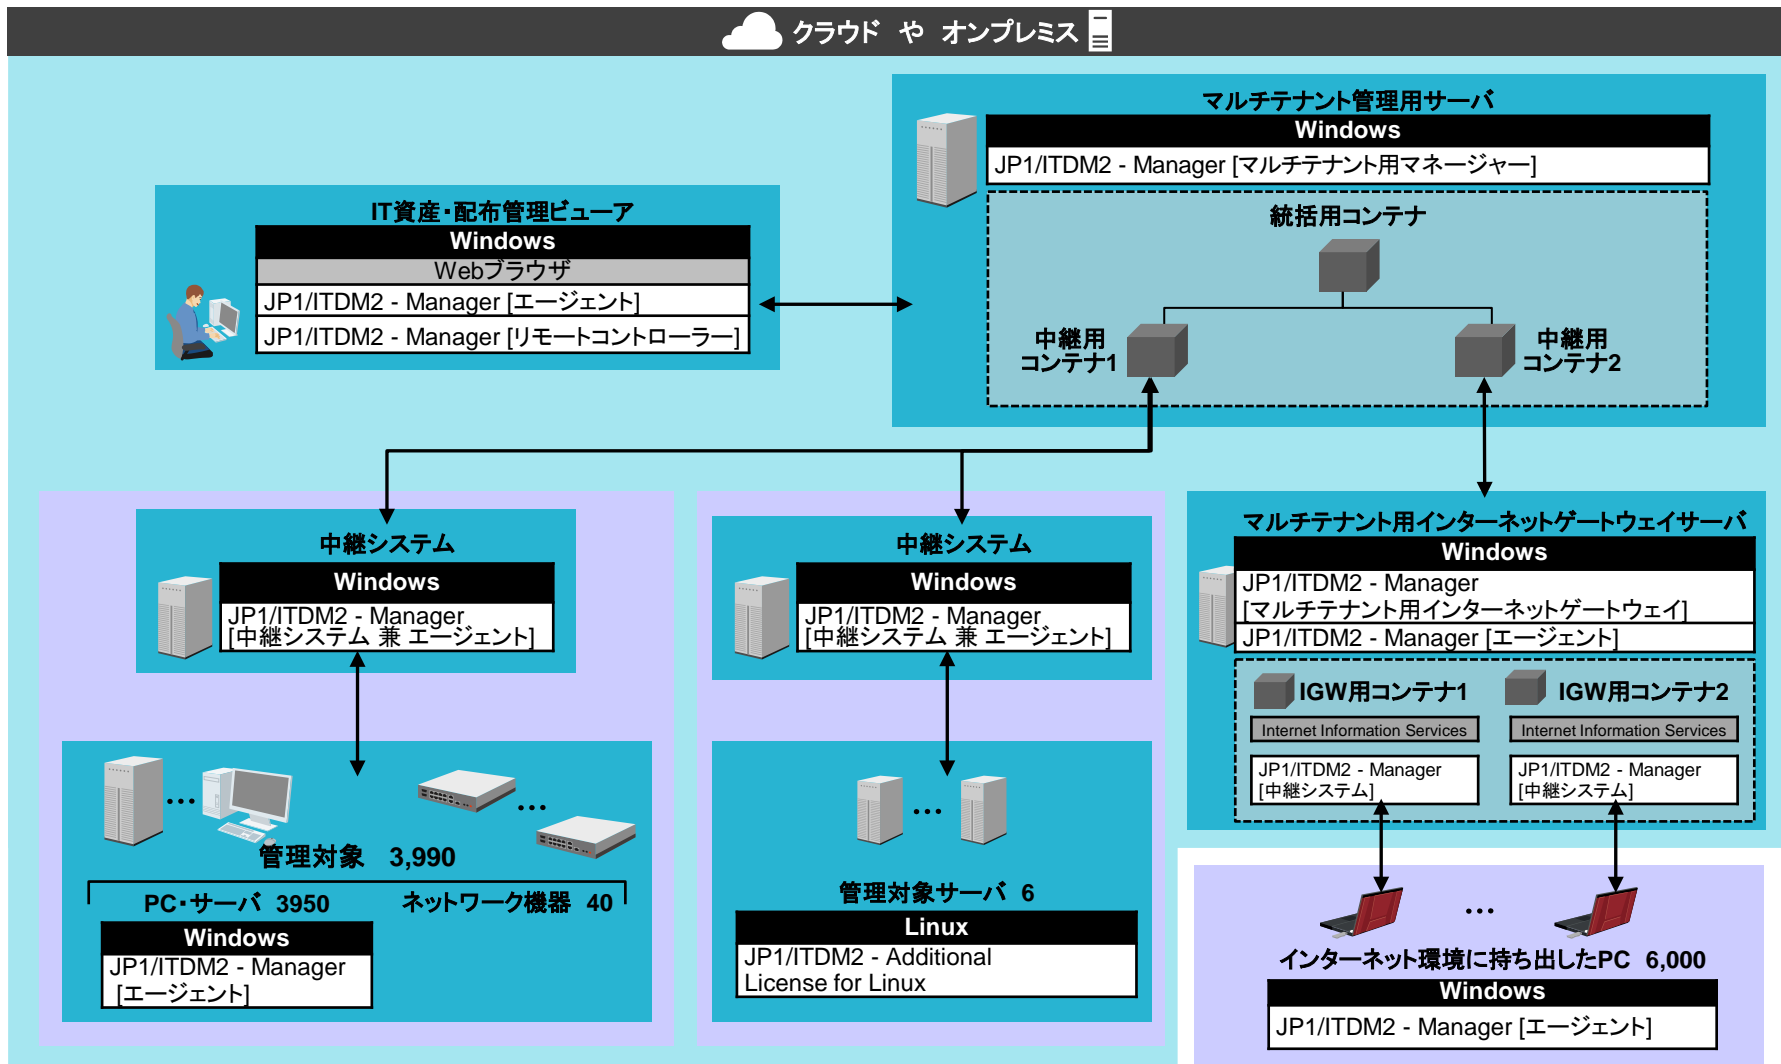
クラウド や オンプレミス

IT資産・配布管理ビューア
Windows
Webブラウザ
JP1/ITDM2 - Manager [エージェント]
JP1/ITDM2 - Manager [リモートコントローラー]

マルチテナント管理用サーバ
Windows
JP1/ITDM2 - Manager [マルチテナント用マネージャー]
統括用コンテナ
中継用 コンテナ1
中継用 コンテナ2

中継システム
Windows
JP1/ITDM2 - Manager [中継システム 兼 エージェント]

…
…
管理対象 3,990
PC・サーバ 3950
ネットワーク機器 40
Windows
JP1/ITDM2 - Manager [エージェント]

中継システム
Windows
JP1/ITDM2 - Manager [中継システム 兼 エージェント]

…
管理対象サーバ 6
Linux
JP1/ITDM2 - Additional License for Linux

マルチテナント用インターネットゲートウェイサーバ
Windows
JP1/ITDM2 - Manager [マルチテナント用インターネットゲートウェイ]
JP1/ITDM2 - Manager [エージェント]
IGW用コンテナ1
IGW用コンテナ2
Internet Information Services
Internet Information Services
JP1/ITDM2 - Manager [中継システム]
JP1/ITDM2 - Manager [中継システム]

…
インターネット環境に持ち出したPC 6,000
Windows
JP1/ITDM2 - Manager [エージェント]